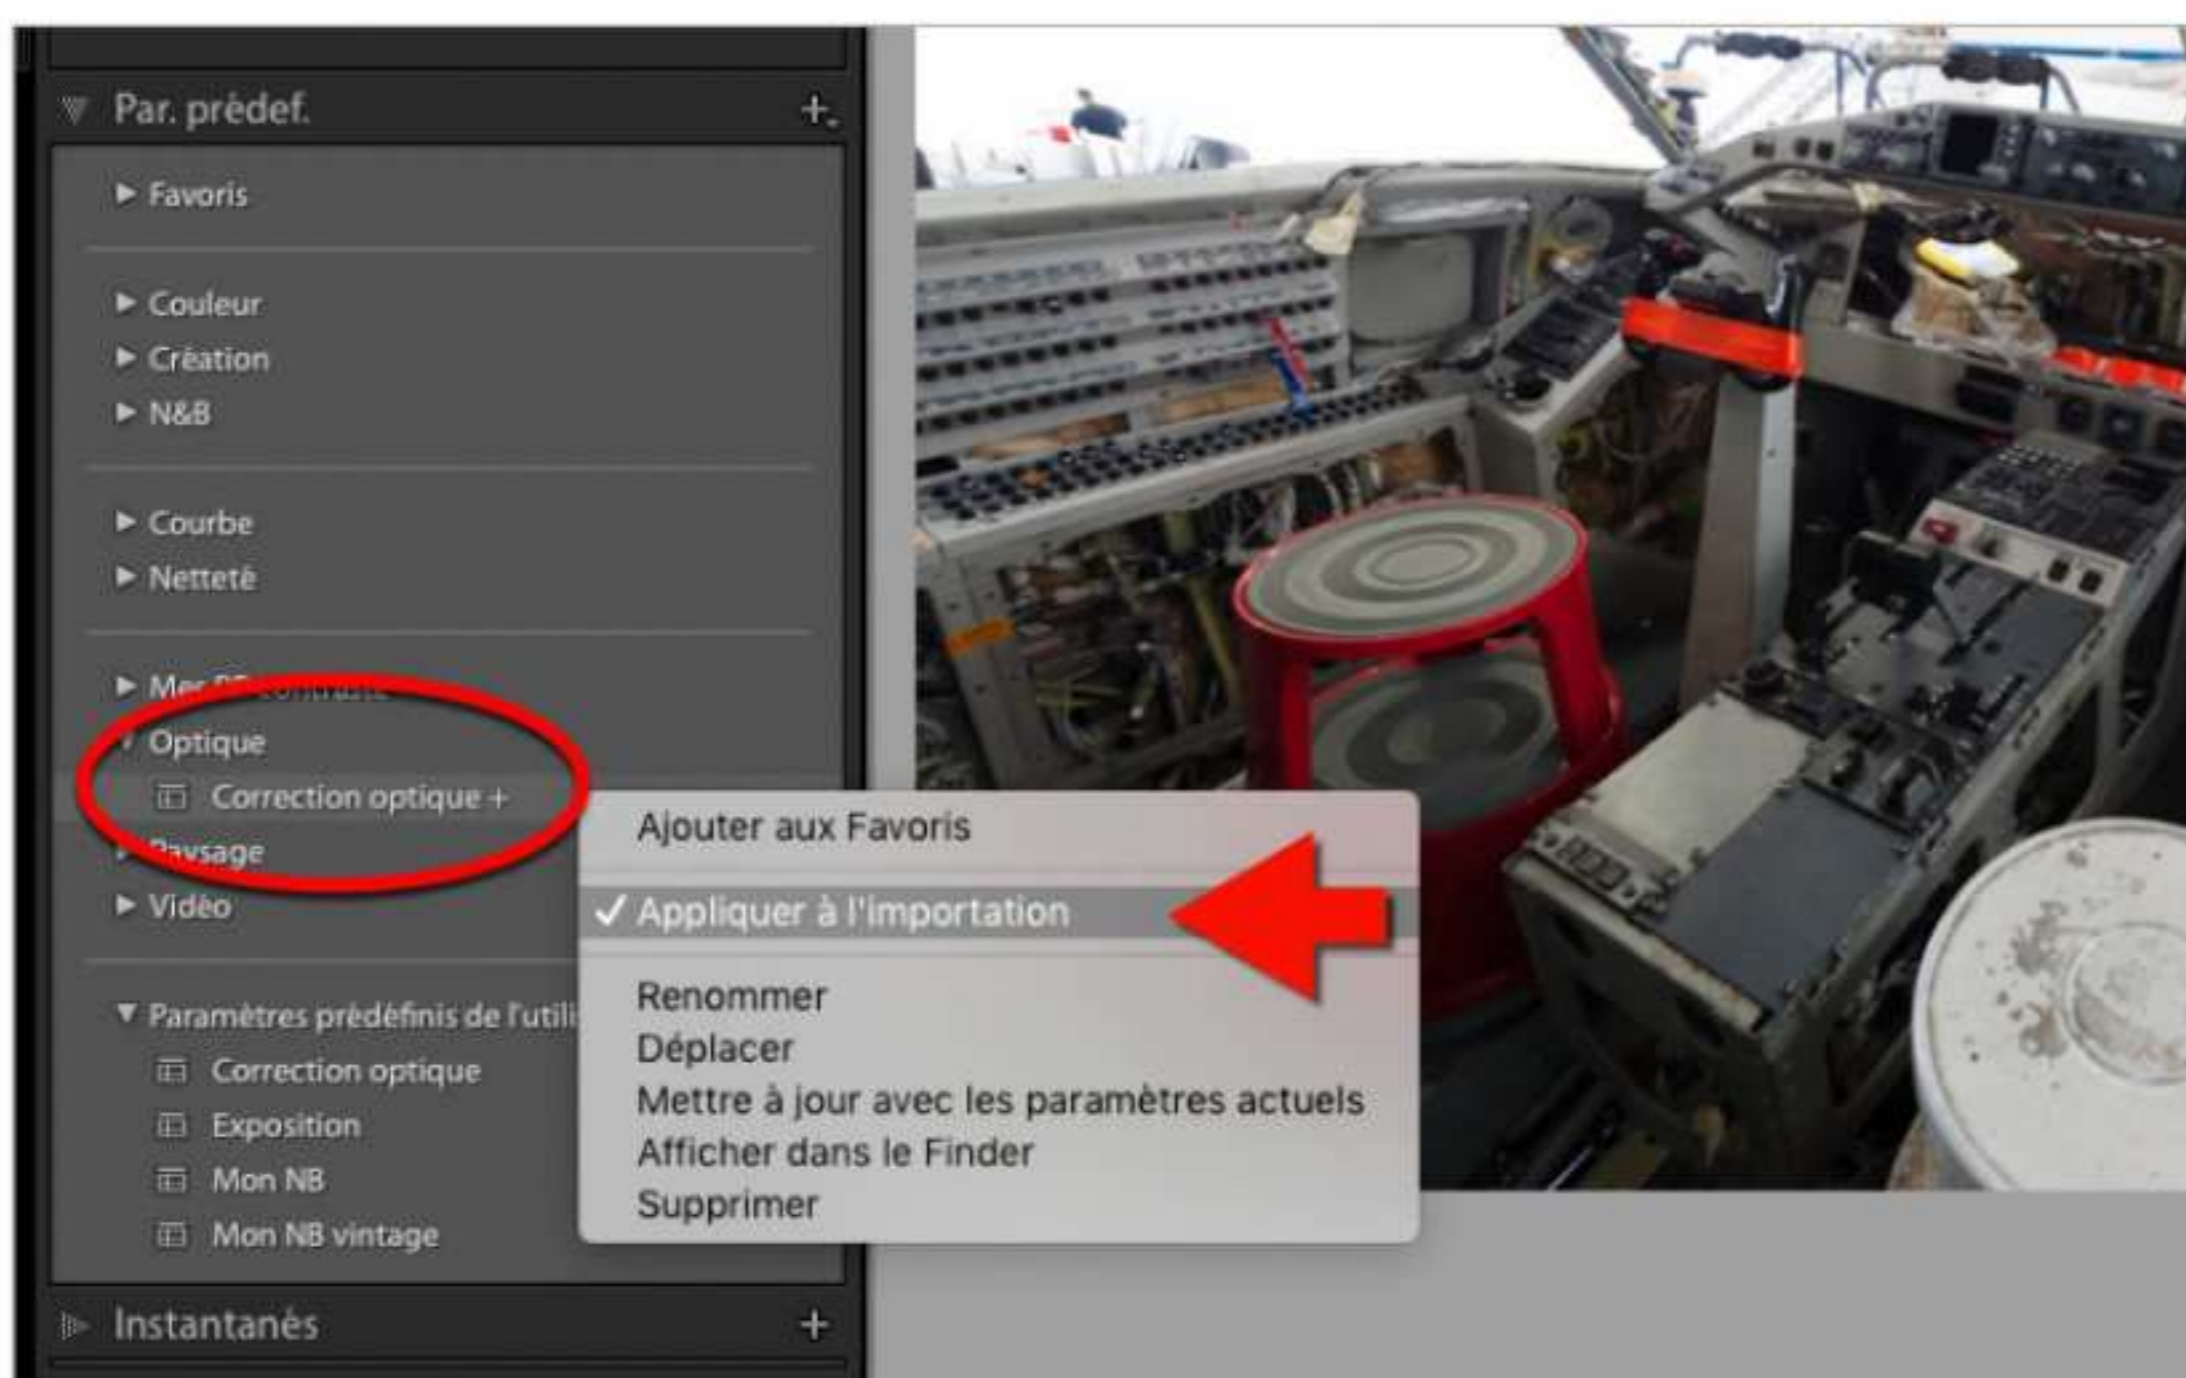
Par. prédef. +

Favoris

Couleur
Création
N&B

Courbe
Netteté

Mes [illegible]
Optique
Correction optique +
Paysage
Vidéo

Paramètres prédéfinis de l'utili
Correction optique
Exposition
Mon NB
Mon NB vintage

Instantanés +

Ajouter aux Favoris
✓ Appliquer à l'importation
Renommer
Déplacer
Mettre à jour avec les paramètres actuels
Afficher dans le Finder
Supprimer